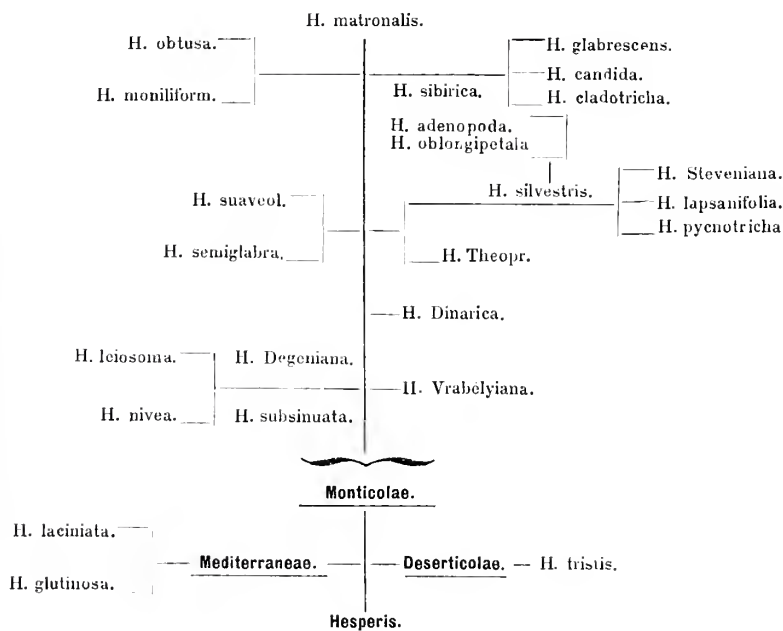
H. matronalis.

H. obtusa.

H. moniliform.

H. glabrescens.

H. candida.

H. sibirica.

H. cladotricha.

H. adenopoda.

H. oblongipetala

H. silvestris.

H. Steveniana.

H. lapsanifolia.

H. pycnotricha

H. suaveol.

H. semiglabra.

H. Theopr.

H. Dinarica.

H. leiosoma.

H. Degeniana.

H. Vrabelyiana.

H. nivea.

H. subsinuata.

Monticolae.

H. laciniata.

Mediterraneae.

Deserticolae. — H. tristis.

H. glutinosa.

Hesperis.